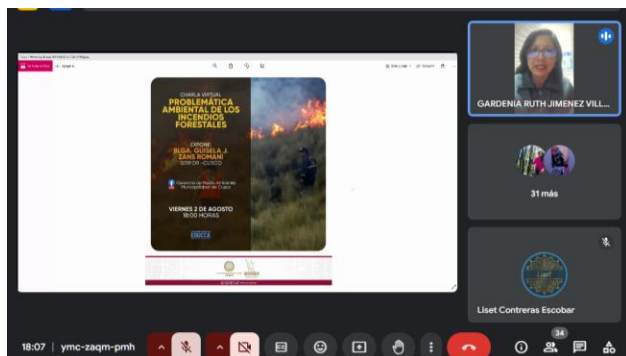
CHARLA VIRTUAL
PROBLEMÁTICA AMBIENTAL DE LOS INCENDIOS FORESTALES

EXPONE
BLGA. GUISELA J. ZANS ROMANI
SERFOR - CUSCO

Gerencia de Medio Ambiente Municipalidad de Cusco

VIERNES 2 DE AGOSTO
18:00 HORAS

CUSCO

GARDENIA RUTH JIMENEZ VILL...

31 más

Liset Contreras Escobar

18:07 | ymc-zaqm-pmh

34